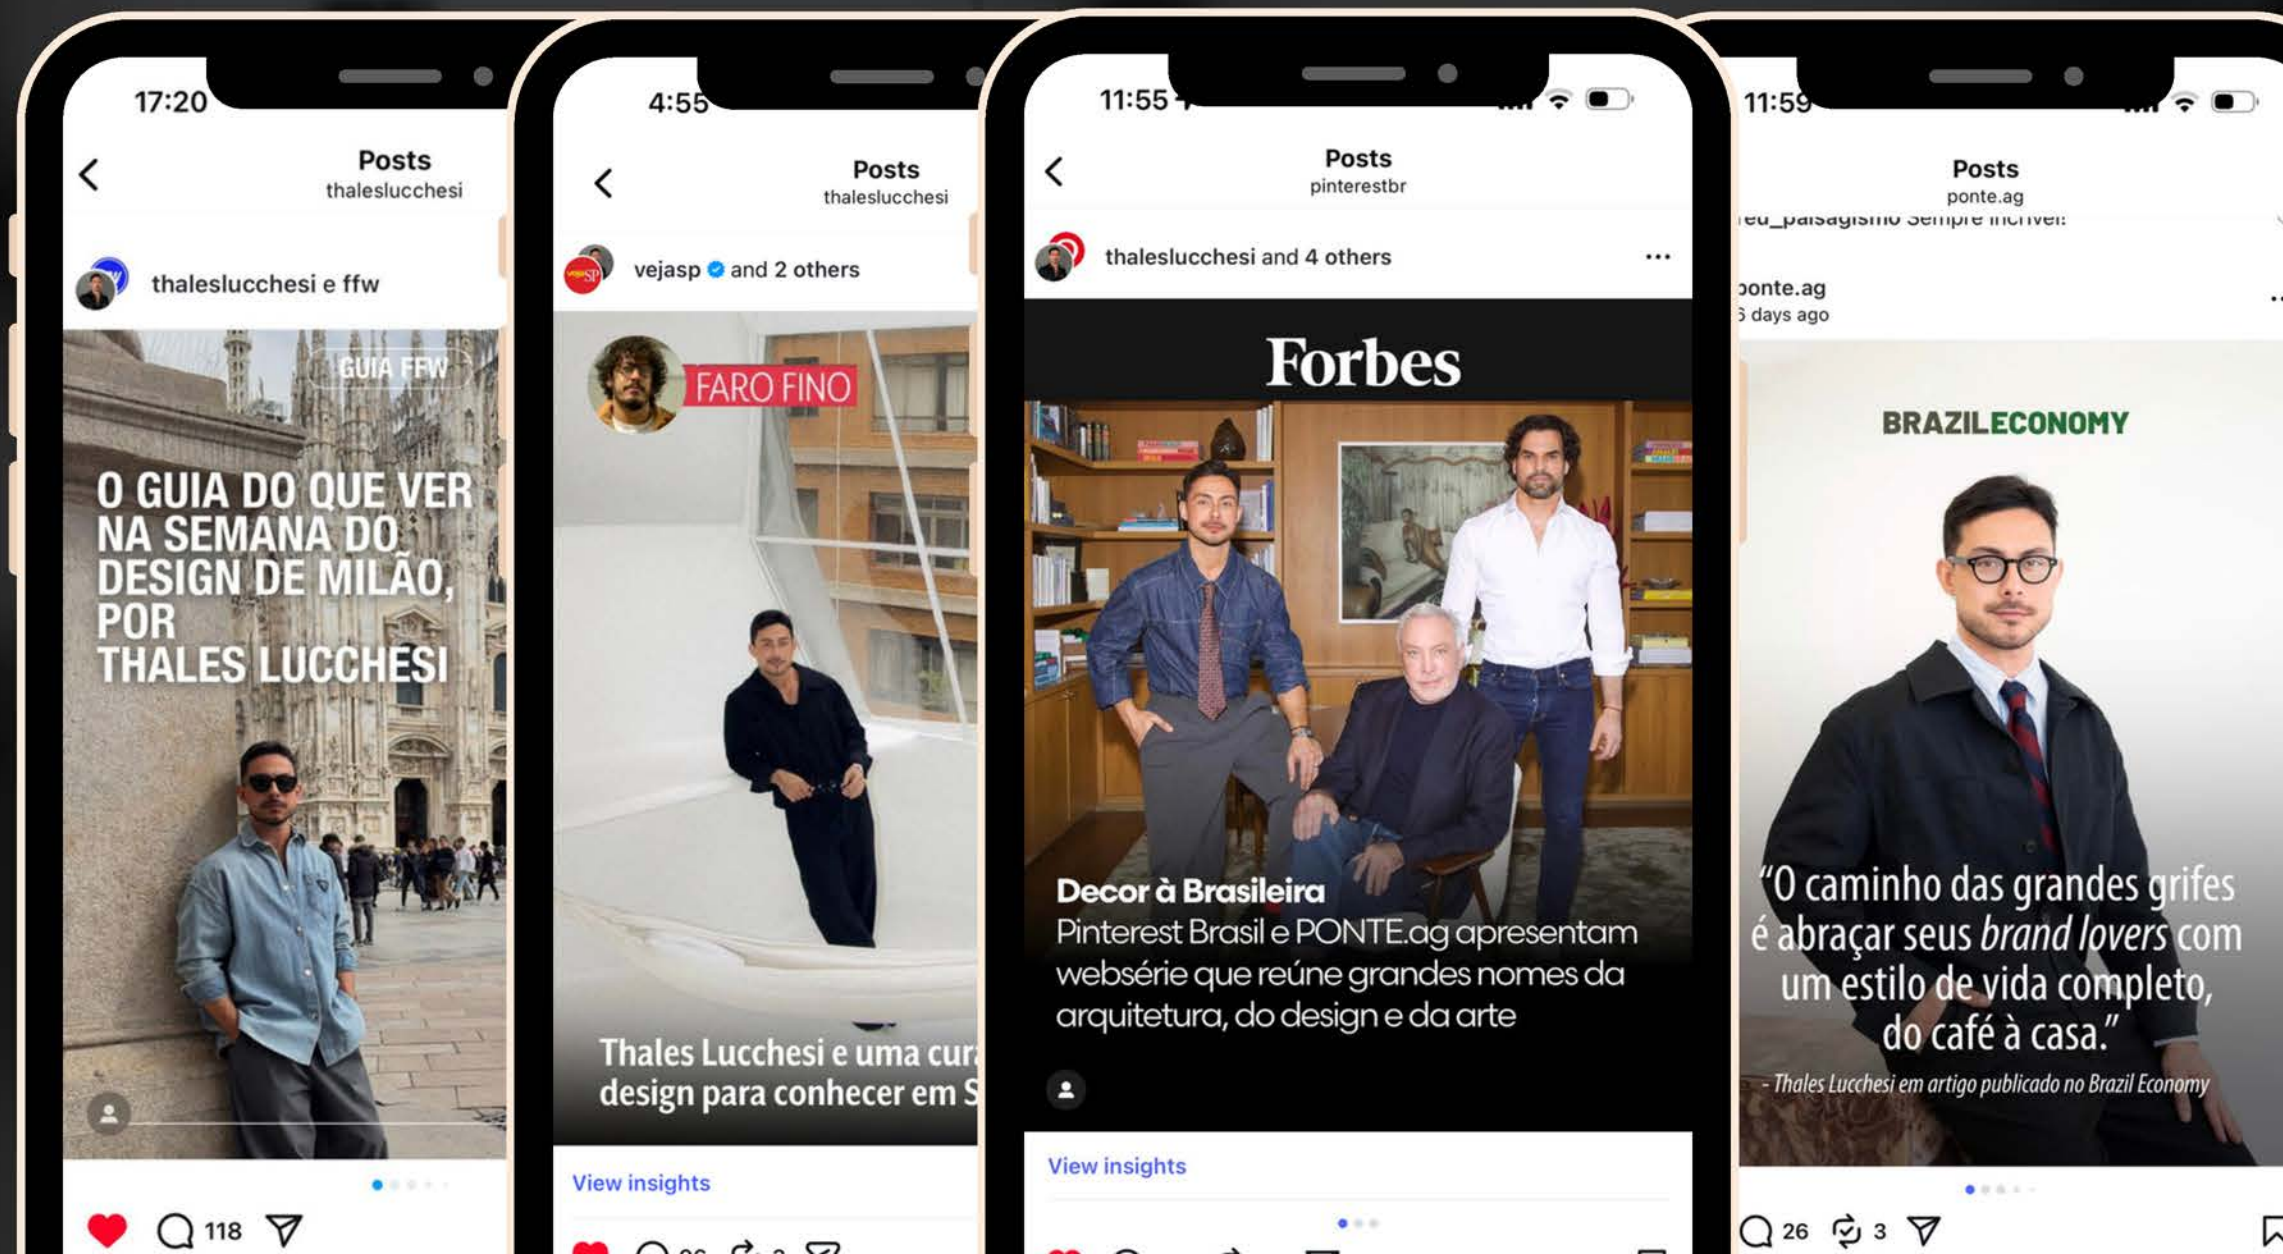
17:20

Posts
thaleslucchesi

thaleslucchesi e ffw

GUIA FFW

O GUIA DO QUE VER NA SEMANA DO DESIGN DE MILÃO, POR THALES LUCCHESI

118

4:55

Posts
thaleslucchesi

vejasp and 2 others

FARO FINO

Thales Lucchesi e uma cur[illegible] design para conhecer em S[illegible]

View insights

11:55

Posts
pinterestbr

thaleslucchesi and 4 others

Forbes

Decor à Brasileira
Pinterest Brasil e PONTE.ag apresentam websérie que reúne grandes nomes da arquitetura, do design e da arte

View insights

11:59

Posts
ponte.ag

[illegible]eu_paisagismo Sempre incrível!

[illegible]onte.ag
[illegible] days ago

BRAZILECONOMY

"O caminho das grandes grifes é abraçar seus brand lovers com um estilo de vida completo, do café à casa."
- Thales Lucchesi em artigo publicado no Brazil Economy

26 3